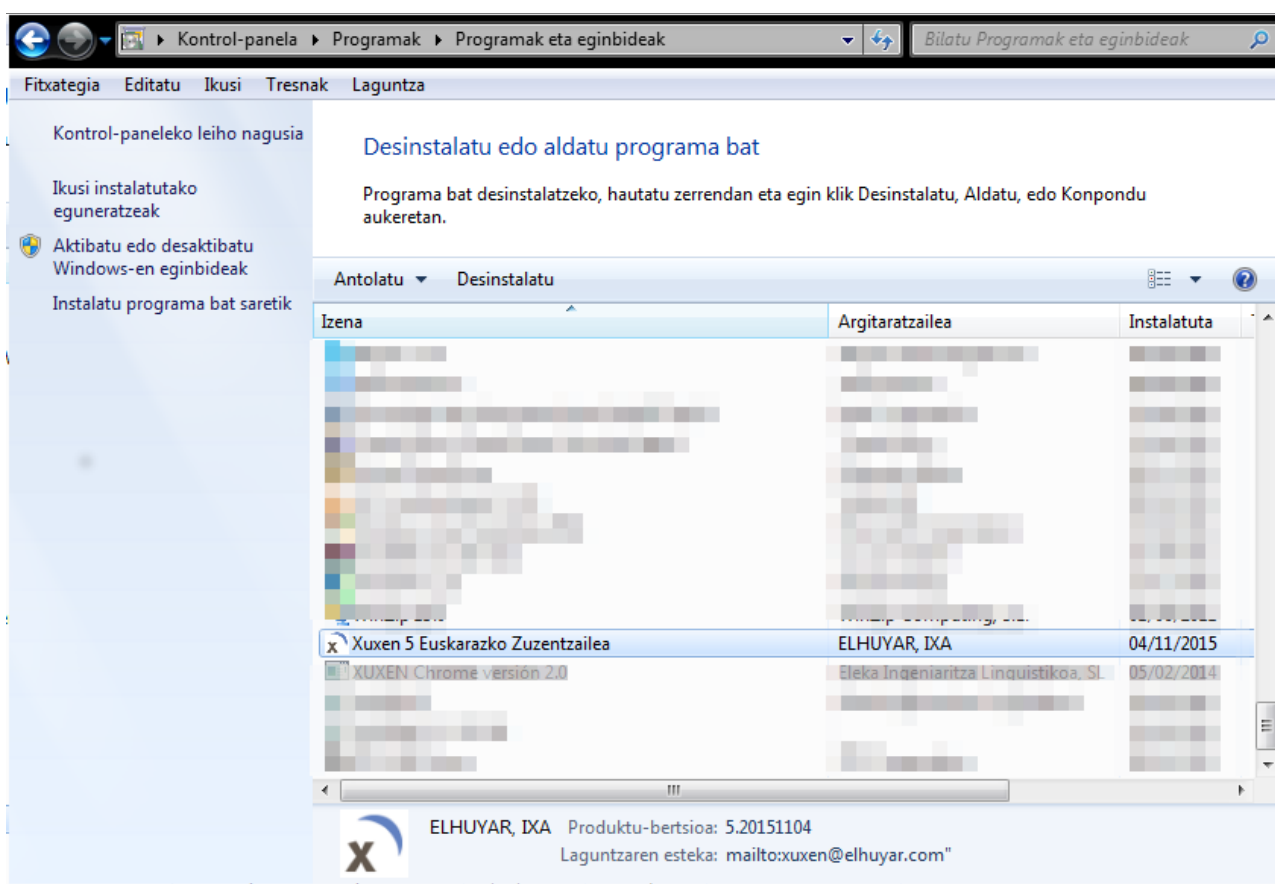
Kontrol-panela ▸ Programak ▸ Programak eta eginbideak

Bilatu Programak eta eginbideak

Fitxategia Editatu Ikusi Tresnak Laguntza

Kontrol-paneleko leiho nagusia

Ikusi instalatutako eguneratzeak

Aktibatu edo desaktibatu Windows-en eginbideak

Instalatu programa bat saretik

Desinstalatu edo aldatu programa bat

Programa bat desinstalatzeko, hautatu zerrendan eta egin klik Desinstalatu, Aldatu, edo Konpondu aukeretan.

Antolatu ▾ Desinstalatu

| Izena | Argitaratzailea | Instalatuta |
|---|---|---|
| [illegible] | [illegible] | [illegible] |
| Xuxen 5 Euskarazko Zuzentzailea | ELHUYAR, IXA | 04/11/2015 |
| XUXEN Chrome versión 2.0 | Eleka Ingeniaritza Linguistikoa, SL | 05/02/2014 |
| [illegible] | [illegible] | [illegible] |

ELHUYAR, IXA Produktu-bertsioa: 5.20151104
Laguntzaren esteka: mailto:xuxen@elhuyar.com"